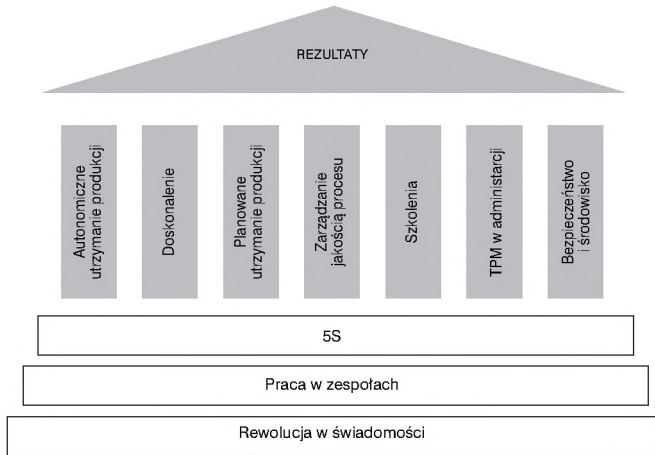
REZULTATY

Autonomiczne utrzymanie produkcji

Doskonalenie

Planowane utrzymanie produkcji

Zarządzanie jakością procesu

Szkolenia

TPM w administracji

Bezpieczeństwo i środowisko

5S

Praca w zespołach

Rewolucja w świadomości